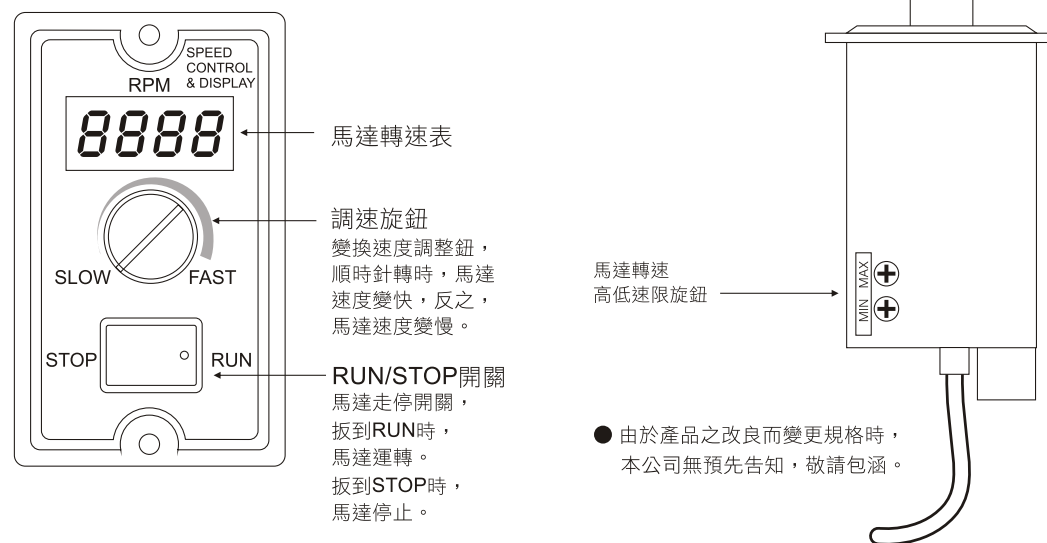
SPEED CONTROL & DISPLAY

RPM

8888

馬達轉速表

調速旋鈕
變換速度調整鈕，順時針轉時，馬達速度變快，反之，馬達速度變慢。

SLOW

FAST

STOP

RUN

RUN/STOP開關
馬達走停開關，扳到RUN時，馬達運轉。扳到STOP時，馬達停止。

馬達轉速
高低速限旋鈕

MAX

MIN

● 由於產品之改良而變更規格時，本公司無預先告知，敬請包涵。